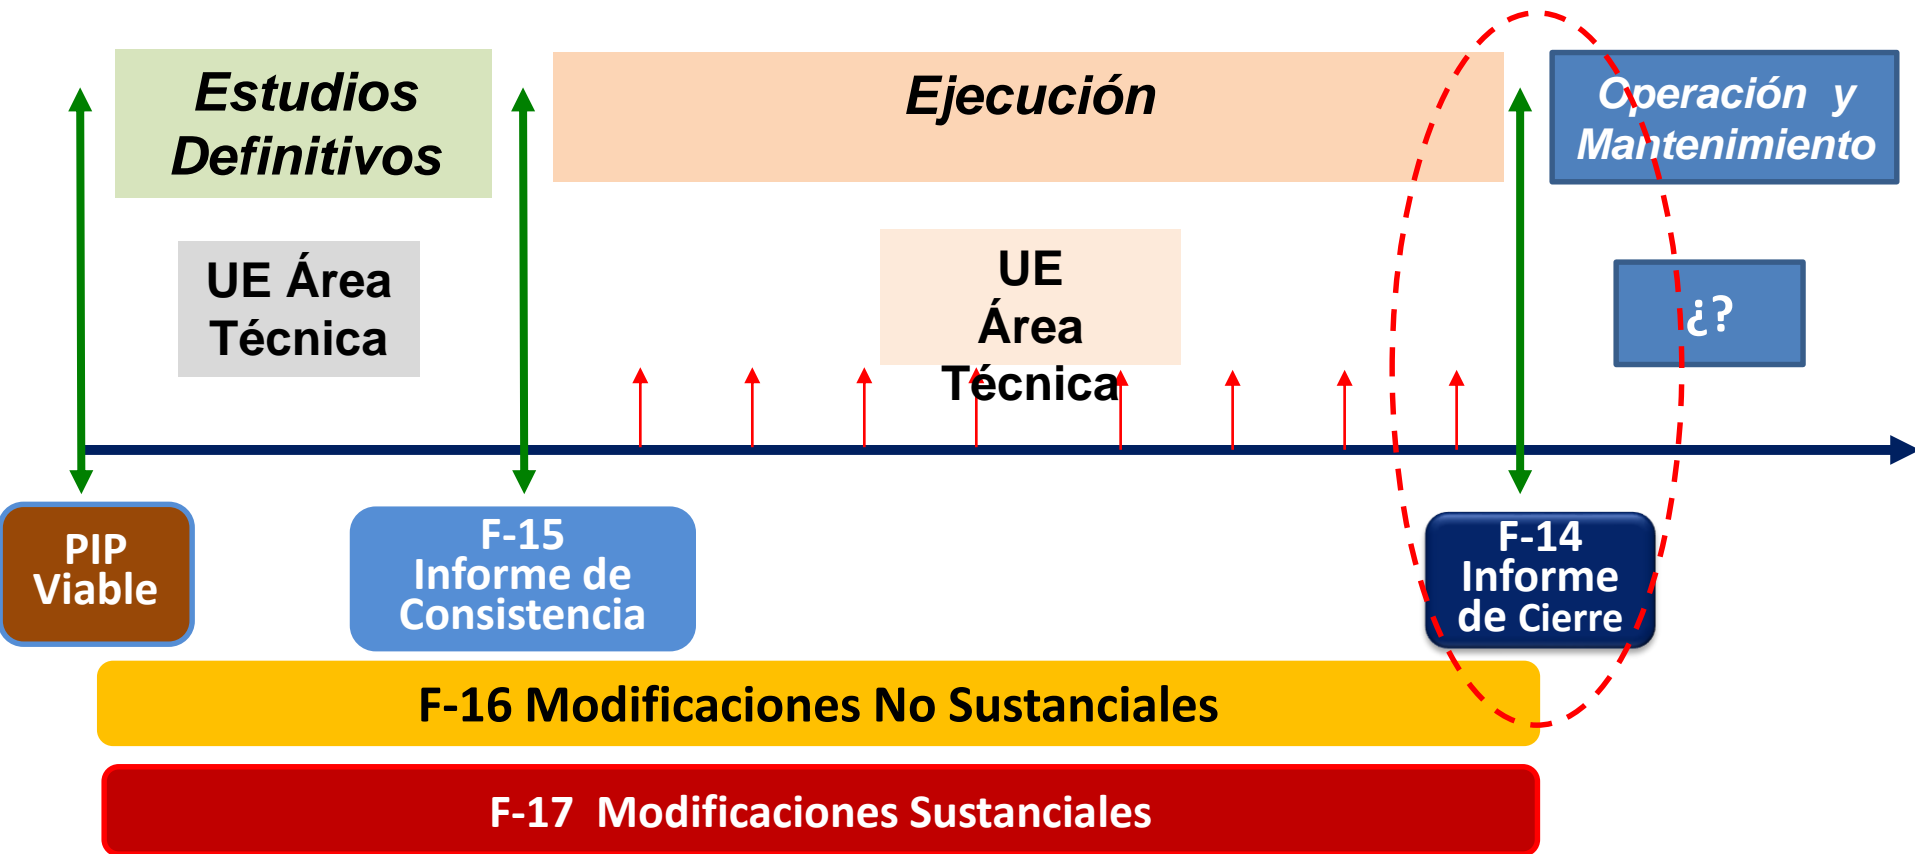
Estudios Definitivos

Ejecución

Operación y Mantenimiento

UE Área Técnica

UE Área Técnica

¿?

PIP Viable

F-15 Informe de Consistencia

F-14 Informe de Cierre

F-16 Modificaciones No Sustanciales

F-17 Modificaciones Sustanciales